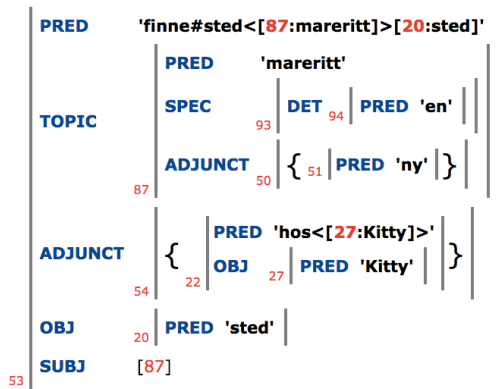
PRED 'finne#sted<[87:mareritt]>[20:sted]'

TOPIC
PRED 'mareritt'
SPEC 93 DET 94 PRED 'en'
ADJUNCT 50 { 51 PRED 'ny' }
87

ADJUNCT
{ 22 PRED 'hos<[27:Kitty]>'
OBJ 27 PRED 'Kitty' }
54

OBJ 20 PRED 'sted'

SUBJ [87]

53